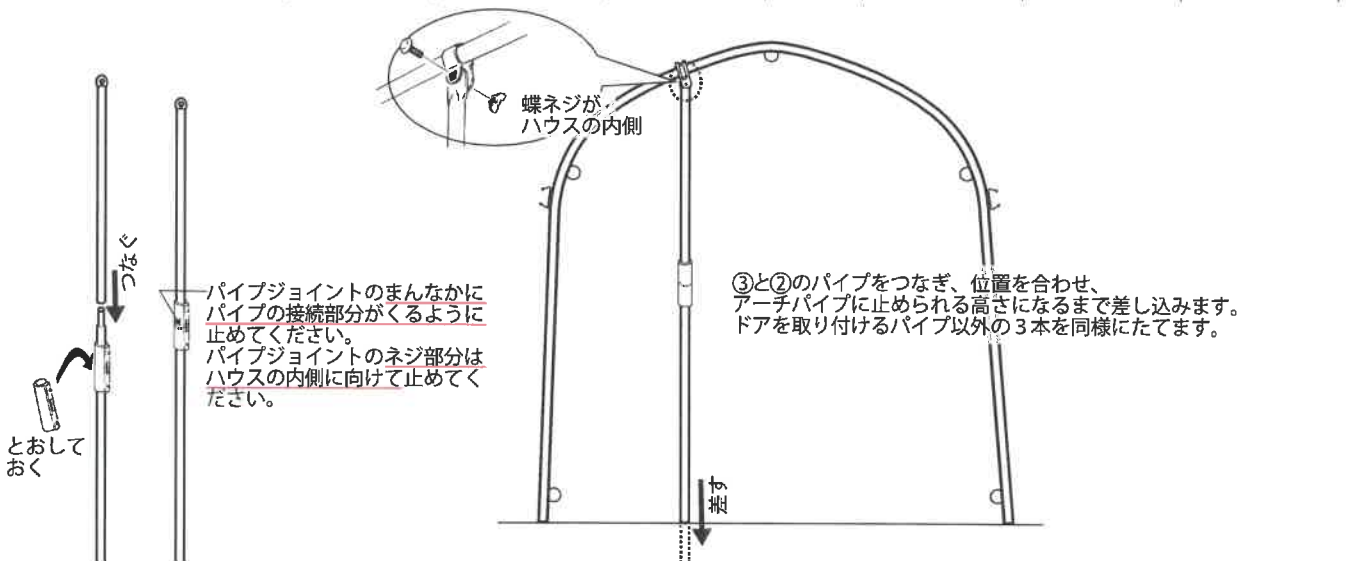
蝶ネジが
ハウスの内側

つなぐ

パイプジョイントのまんなかにパイプの接続部分がくるように止めてください。
パイプジョイントのネジ部分はハウスの内側に向けて止めてください。

とおして
おく

③と②のパイプをつなぎ、位置を合わせ、
アーチパイプに止められる高さになるまで差し込みます。
ドアを取り付けるパイプ以外の３本を同様にたてます。

差す